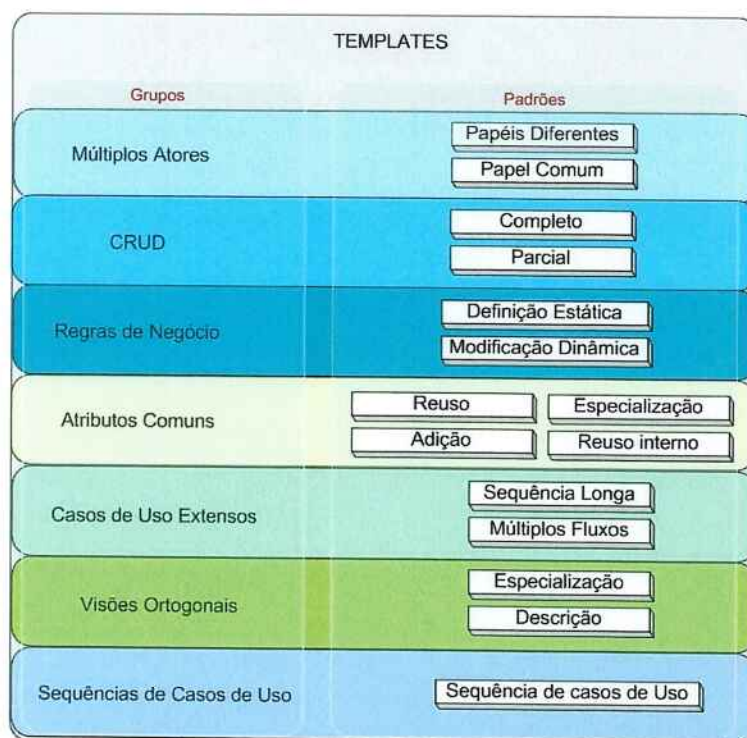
TEMPLATES

| Grupos | Padrões |
|---|---|
| Múltiplos Atores | Papéis Diferentes<br>Papel Comum |
| CRUD | Completo<br>Parcial |
| Regras de Negócio | Definição Estática<br>Modificação Dinâmica |
| Atributos Comuns | Reuso<br>Especialização<br>Adição<br>Reuso interno |
| Casos de Uso Extensos | Sequência Longa<br>Múltiplos Fluxos |
| Visões Ortogonais | Especialização<br>Descrição |
| Sequências de Casos de Uso | Sequência de casos de Uso |